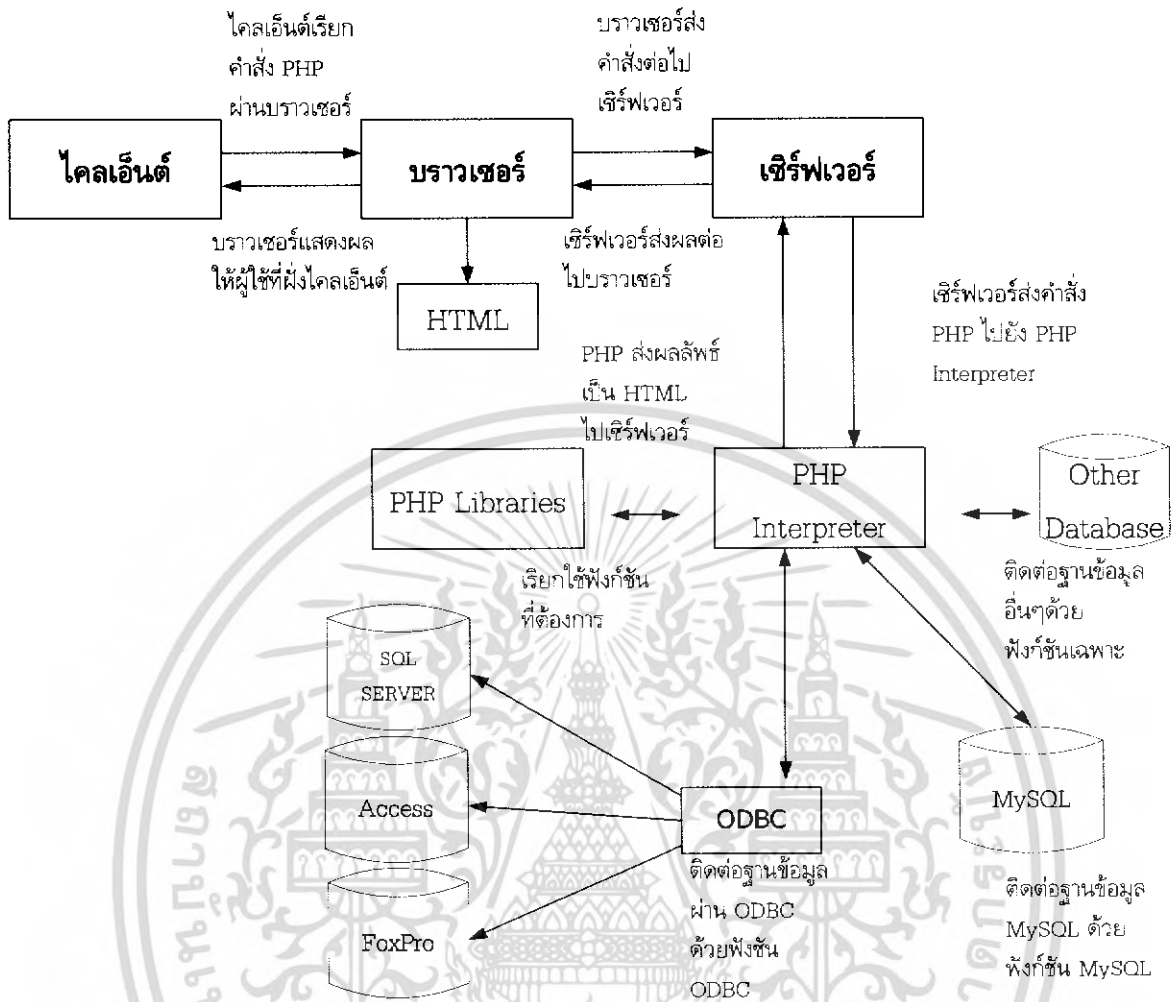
ไคลเอ็นต์เรียกคำสั่ง PHP ผ่านบราวเซอร์

บราวเซอร์ส่งคำสั่งต่อไปเซิร์ฟเวอร์

ไคลเอ็นต์

บราวเซอร์

เซิร์ฟเวอร์

บราวเซอร์แสดงผลให้ผู้ใช้ที่ฝั่งไคลเอ็นต์

เซิร์ฟเวอร์ส่งผลต่อไปบราวเซอร์

HTML

เซิร์ฟเวอร์ส่งคำสั่ง PHP ไปยัง PHP Interpreter

PHP ส่งผลลัพธ์เป็น HTML ไปเซิร์ฟเวอร์

PHP Libraries

PHP Interpreter

Other Database

เรียกใช้ฟังก์ชันที่ต้องการ

ติดต่อฐานข้อมูลอื่นๆด้วยฟังก์ชันเฉพาะ

SQL SERVER

Access

ODBC

MySQL

FoxPro

ติดต่อฐานข้อมูลผ่าน ODBC ด้วยฟังชัน ODBC

ติดต่อฐานข้อมูล MySQL ด้วยฟังก์ชัน MySQL